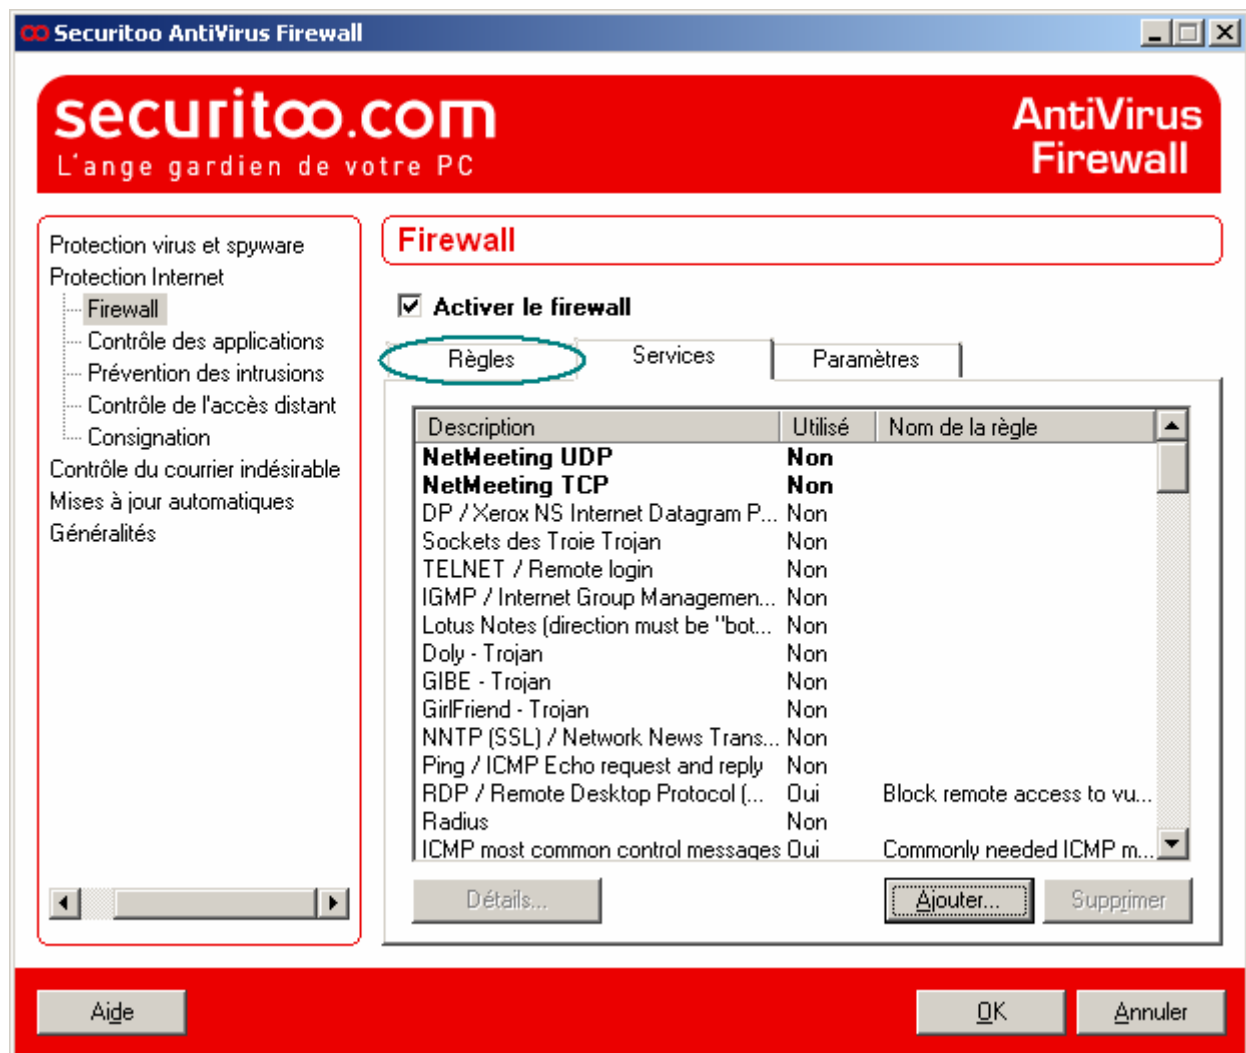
Securitoo AntiVirus Firewall

securitoo.com
L'ange gardien de votre PC

AntiVirus Firewall

Protection virus et spyware
Protection Internet
Firewall
Contrôle des applications
Prévention des intrusions
Contrôle de l'accès distant
Consignation
Contrôle du courrier indésirable
Mises à jour automatiques
Généralités

Firewall

Activer le firewall

Règles | Services | Paramètres

| Description | Utilisé | Nom de la règle |
|---|---|---|
| **NetMeeting UDP** | **Non** | |
| **NetMeeting TCP** | **Non** | |
| DP / Xerox NS Internet Datagram P... | Non | |
| Sockets des Troie Trojan | Non | |
| TELNET / Remote login | Non | |
| IGMP / Internet Group Managemen... | Non | |
| Lotus Notes (direction must be "bot... | Non | |
| Doly - Trojan | Non | |
| GIBE - Trojan | Non | |
| GirlFriend - Trojan | Non | |
| NNTP (SSL) / Network News Trans... | Non | |
| Ping / ICMP Echo request and reply | Non | |
| RDP / Remote Desktop Protocol (... | Oui | Block remote access to vu... |
| Radius | Non | |
| ICMP most common control messages | Oui | Commonly needed ICMP m... |

Détails... | Ajouter... | Supprimer

Aide | OK | Annuler